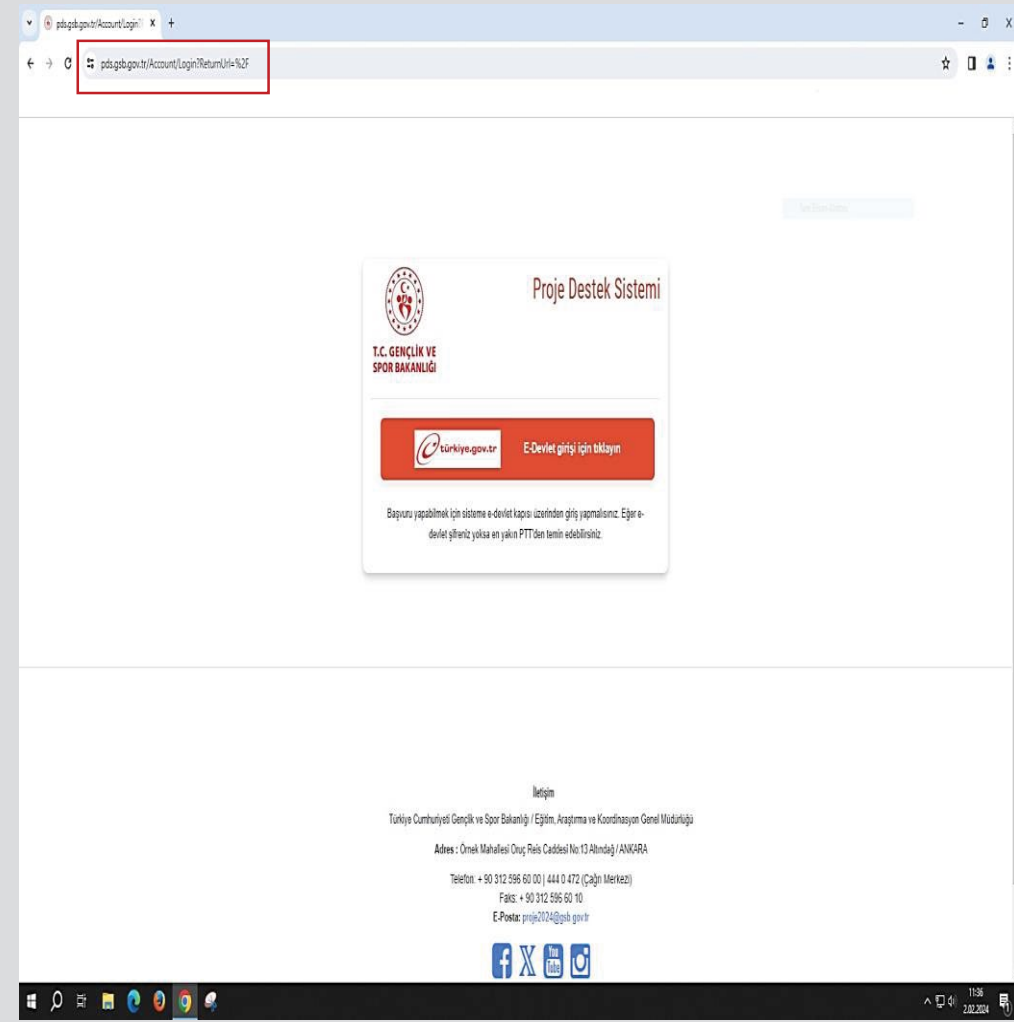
pds.gsb.gov.tr/Account/Login

pds.gsb.gov.tr/Account/Login?ReturnUrl=%2F

T.C. GENÇLİK VE SPOR BAKANLIĞI

Proje Destek Sistemi

türkiye.gov.tr E-Devlet girişi için tıklayın

Başvuru yapabilmek için sisteme e-devlet kapısı üzerinden giriş yapmalısınız. Eğer e-devlet şifreniz yoksa en yakın PTT'den temin edebilirsiniz.

İletişim

Türkiye Cumhuriyeti Gençlik ve Spor Bakanlığı / Eğitim, Araştırma ve Koordinasyon Genel Müdürlüğü

Adres : Örnek Mahallesi Oruç Reis Caddesi No:13 Altındağ / ANKARA

Telefon: + 90 312 596 60 00 | 444 0 472 (Çağrı Merkezi)

Faks: + 90 312 596 60 10

E-Posta: proje2024@gsb.gov.tr

11:36
2.02.2024